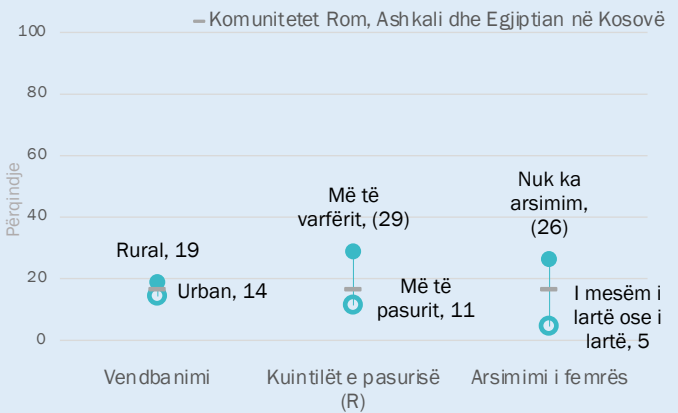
Komunitetet Rom, Ashkali dhe Egjiptian në Kosovë

100
80
60
40
20
0

Përqindje

Rural, 19
Urban, 14

Më të varfërit, (29)
Më të pasurit, 11

Nuk ka arsimim, (26)
I mesëm i lartë ose i lartë, 5

Vendbanimi
Kuintilët e pasurisë (R)
Arsimimi i femrës